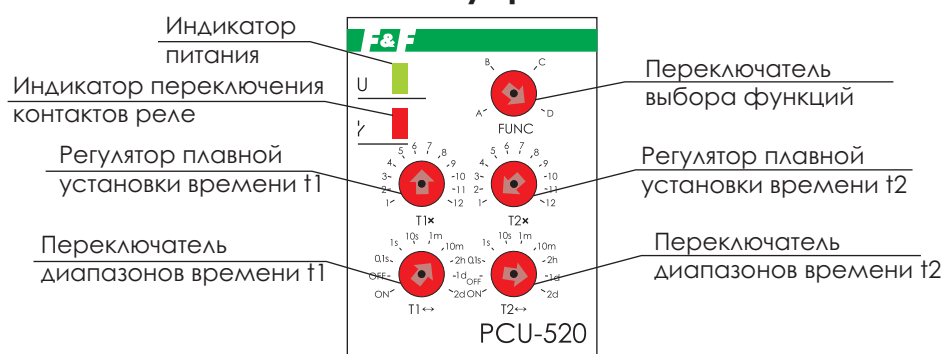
F&F

Индикатор питания

Индикатор переключения контактов реле

U

Переключатель выбора функций

B
C
A
D
FUNC

Регулятор плавной установки времени t1

Регулятор плавной установки времени t2

4 5 6 7 8 9 3 10 2 11 1 12
T1×

4 5 6 7 8 9 3 10 2 11 1 12
T2×

Переключатель диапазонов времени t1

Переключатель диапазонов времени t2

1s 10s 1m 10m 0,1s 2h OFF 1d ON 2d
T1↔

1s 10s 1m 10m 0,1s 2h OFF 1d ON 2d
T2↔

PCU-520